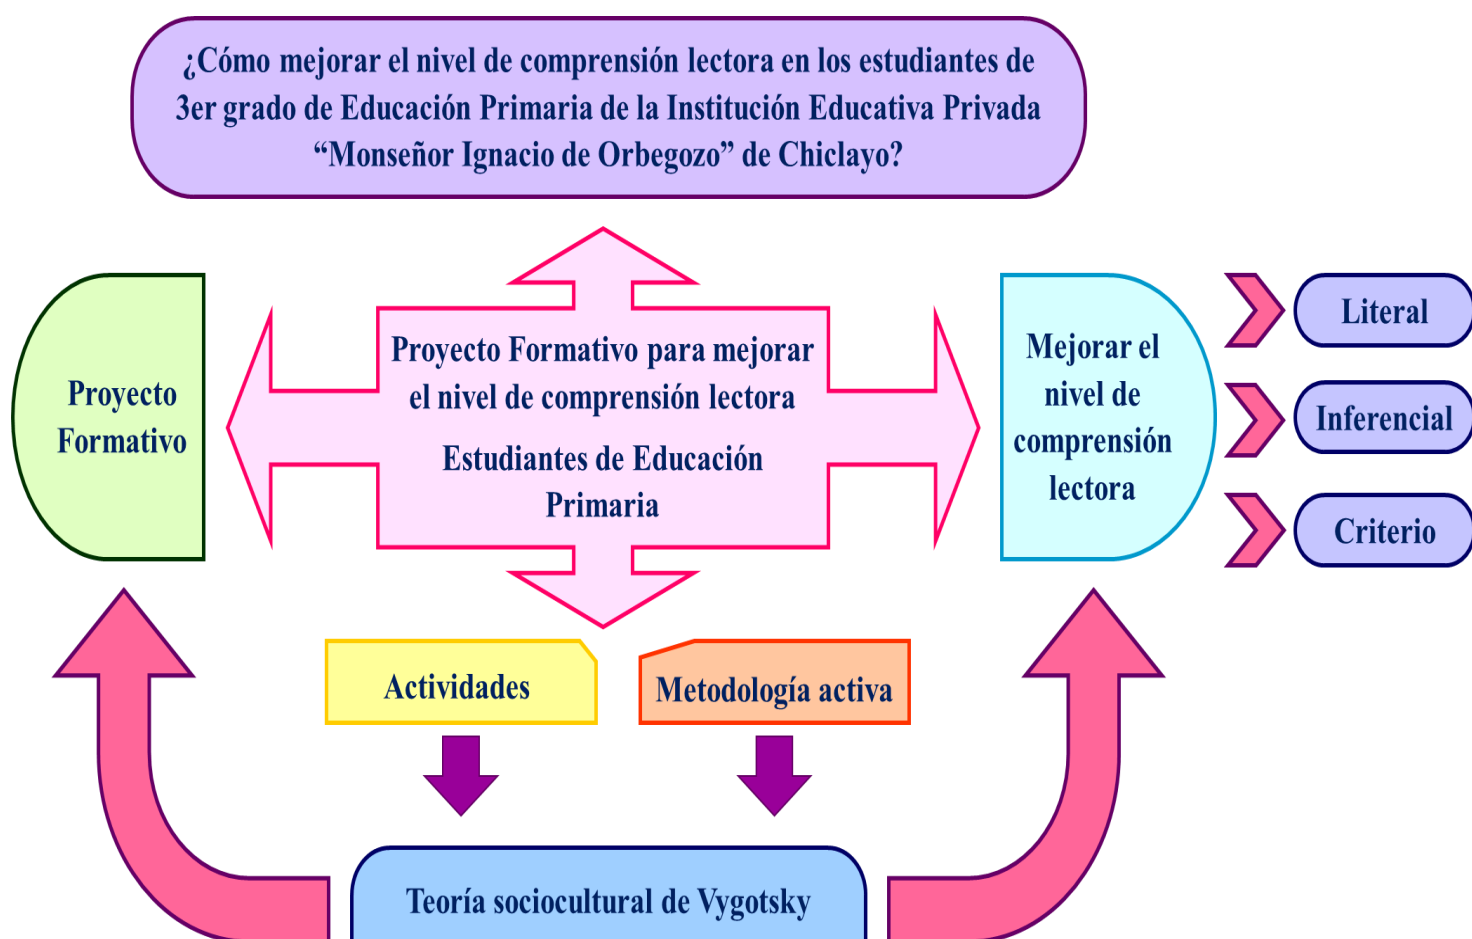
¿Cómo mejorar el nivel de comprensión lectora en los estudiantes de 3er grado de Educación Primaria de la Institución Educativa Privada “Monseñor Ignacio de Orbegozo” de Chiclayo?

Proyecto Formativo

Proyecto Formativo para mejorar el nivel de comprensión lectora

Estudiantes de Educación Primaria

Mejorar el nivel de comprensión lectora

Literal

Inferencial

Criterio

Actividades

Metodología activa

Teoría sociocultural de Vygotsky